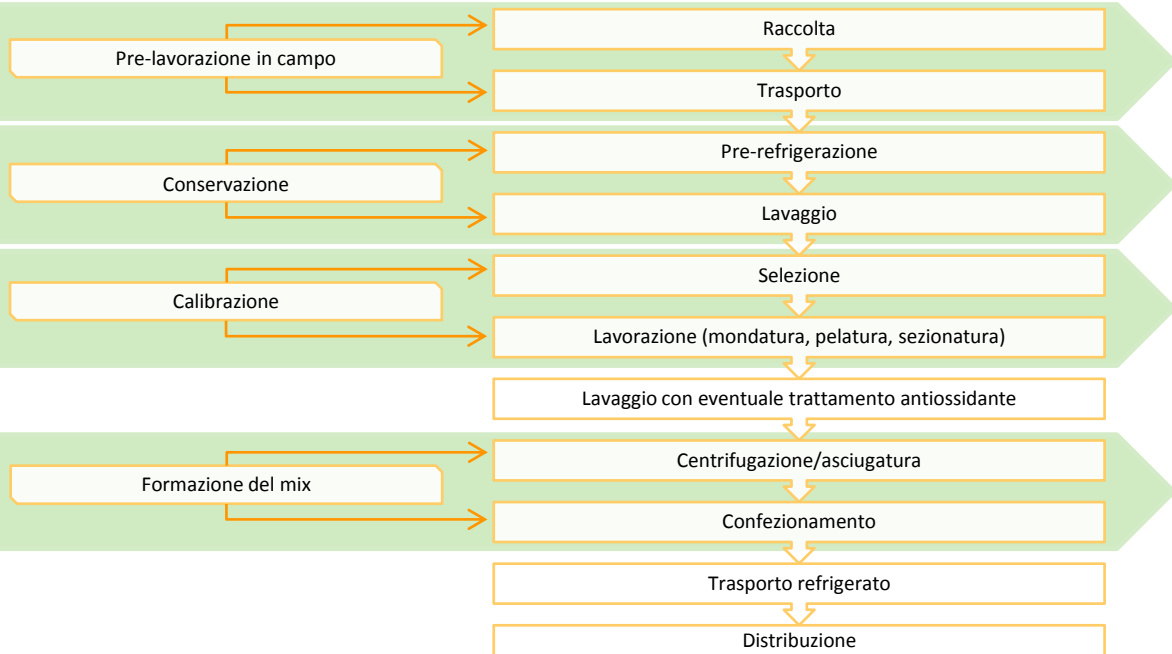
Pre-lavorazione in campo

Raccolta

Trasporto

Conservazione

Pre-refrigerazione

Lavaggio

Calibrazione

Selezione

Lavorazione (mondatura, pelatura, sezionatura)

Lavaggio con eventuale trattamento antiossidante

Formazione del mix

Centrifugazione/asciugatura

Confezionamento

Trasporto refrigerato

Distribuzione